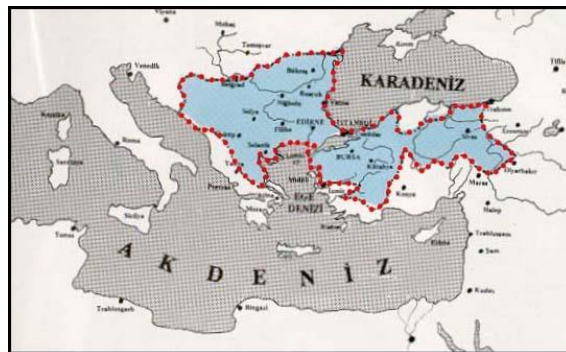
Viyana
Budin
Temeşvar
Venedik
Belgrad
Silistre
Rusçuk
Niğbolu
Sofya
EDİRNE
KARADENİZ
İSTANBUL
Filibe
Üsküp
Selanik
BURSA
Kütahya
Sivas
Trabzon
Erzurum
Diyarbakır
Maraş
Halep
Konya
İzmir
Midilli
EGE DENİZİ
Roma
Napoli
Sicilya
Korsika
Sardinya
Tunus
Trablusgarb
Bingazi
Kıbrıs
Trablusşam
Şam
Kudüs
Rodos
AKDENİZ
Kırım
Tiflis